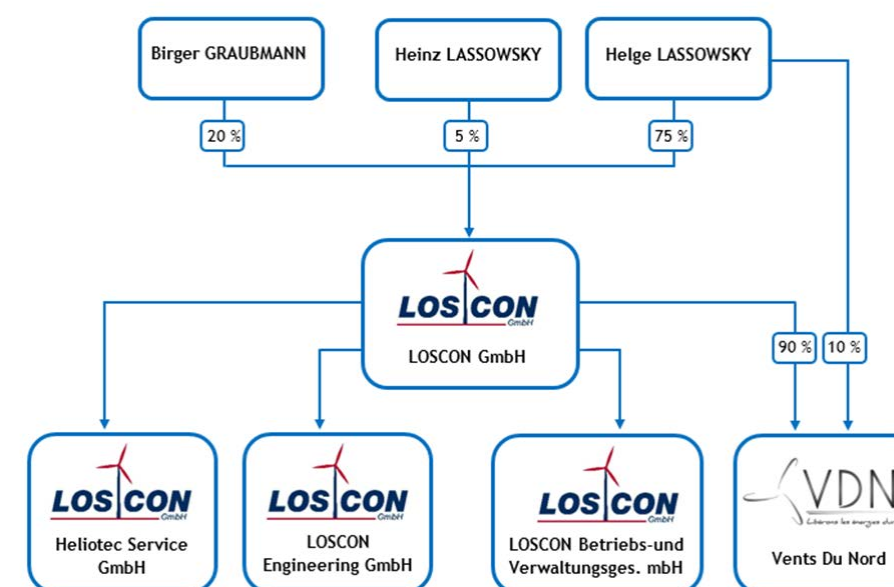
Birger GRAUBMANN

Heinz LASSOWSKY

Helge LASSOWSKY

20 %

5 %

75 %

LOSCON GmbH

LOSCON GmbH

90 %

10 %

LOSCON GmbH

Heliotec Service GmbH

LOSCON GmbH

LOSCON Engineering GmbH

LOSCON GmbH

LOSCON Betriebs-und Verwaltungsges. mbH

VDN

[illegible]

Vents Du Nord